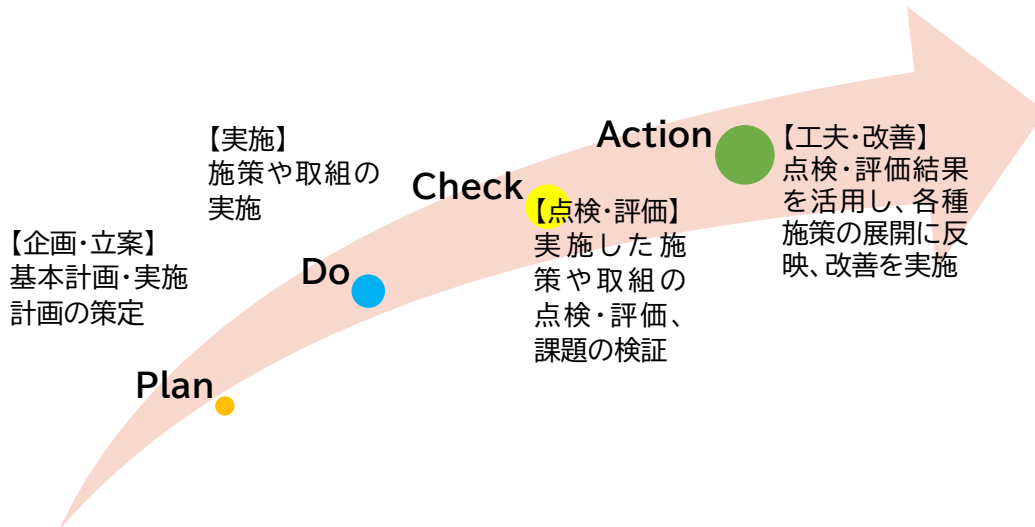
【企画・立案】
基本計画・実施計画の策定

Plan

【実施】
施策や取組の実施

Do

Check

【点検・評価】
実施した施策や取組の点検・評価、課題の検証

Action

【工夫・改善】
点検・評価結果を活用し、各種施策の展開に反映、改善を実施